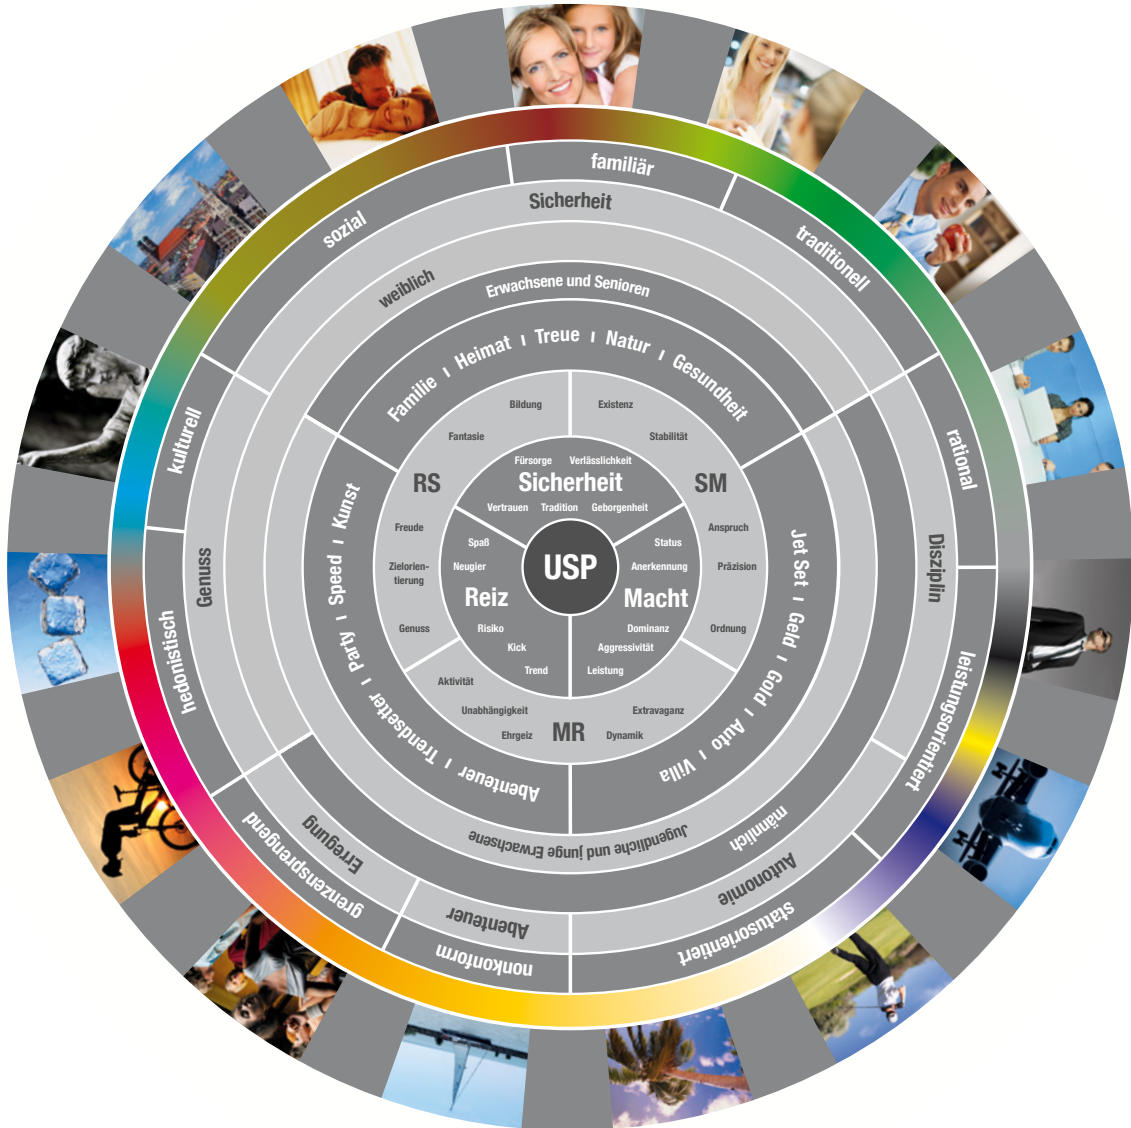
familiär
traditionell
rational
Disziplin
leistungsorientiert
statusorientiert
Autonomie
nonkonform
Abenteuer
grenzensprengend
Erregung
hedonistisch
Genuss
kulturell
sozial
weiblich
Sicherheit
Erwachsene und Senioren
männlich
Jugendliche und junge Erwachsene
Familie | Heimat | Treue | Natur | Gesundheit
Jet Set | Geld | Gold | Auto | Villa
Abenteuer | Trendsetter | Party | Speed | Kunst
RS
SM
MR
Bildung
Existenz
Fantasie
Stabilität
Freude
Anspruch
Zielorientierung
Präzision
Genuss
Ordnung
Aktivität
Extravaganz
Unabhängigkeit
Ehrgeiz
Dynamik
Fürsorge
Verlässlichkeit
Sicherheit
Vertrauen
Tradition
Geborgenheit
Spaß
Neugier
Status
Anerkennung
USP
Reiz
Macht
Risiko
Kick
Trend
Dominanz
Aggressivität
Leistung